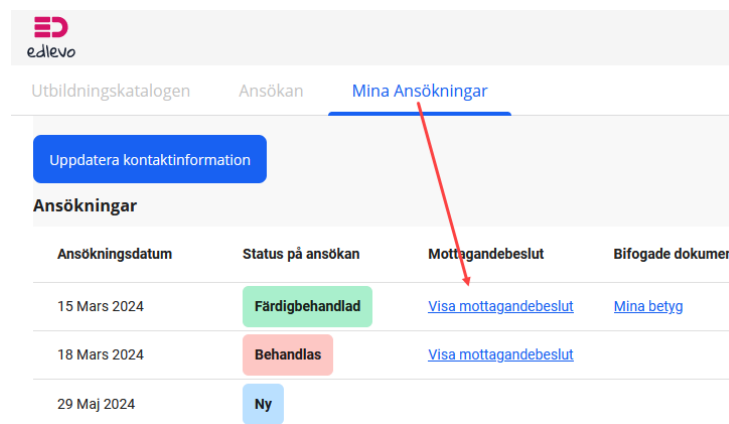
edlevo

Utbildningskatalogen Ansökan Mina Ansökningar

Uppdatera kontaktinformation

Ansökningar

| Ansökningsdatum | Status på ansökan | Mottagandebeslut | Bifogade dokumen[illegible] |
|---|---|---|---|
| 15 Mars 2024 | Färdigbehandlad | Visa mottagandebeslut | Mina betyg |
| 18 Mars 2024 | Behandlas | Visa mottagandebeslut | |
| 29 Maj 2024 | Ny | | |